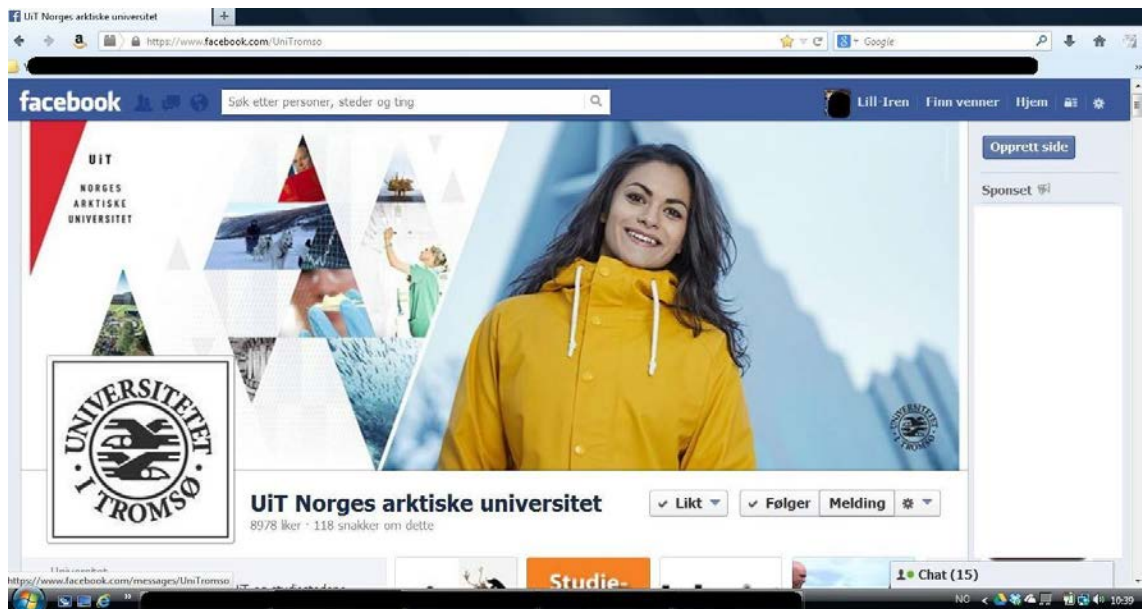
UiT Norges arktiske universitet

https://www.facebook.com/UniTromso

Google

facebook

Søk etter personer, steder og ting

Lill-Iren Finn venner Hjem

UiT
NORGES
ARKTISKE
UNIVERSITET

UNIVERSITETET I TROMSØ

Opprett side

Sponset

UiT Norges arktiske universitet
8978 liker · 118 snakker om dette

✓ Likt ▾ ✓ Følger Melding

Studie-

Chat (15)

https://www.facebook.com/messages/UniTromso

NO 10:39